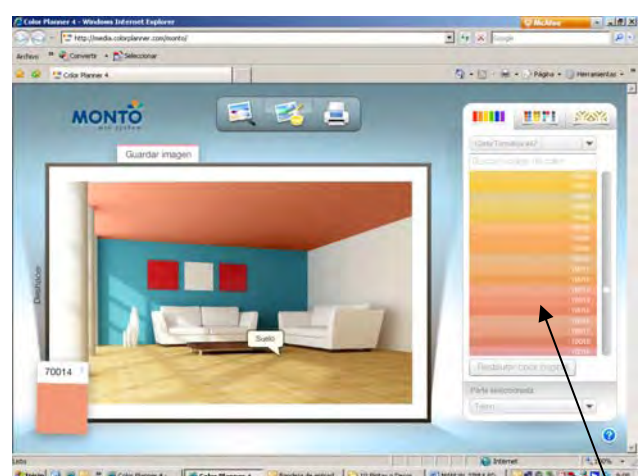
Color Planner 4 - Windows Internet Explorer

McAfee

http://media.colorplanner.com/monto/

Google

Archivo

Convertir

Seleccionar

Color Planner 4

Página

Herramientas

MONTO

Guardar imagen

Deshacer

Suelo

70014

Restaurar color original

Parte seleccionada

Internet

100%